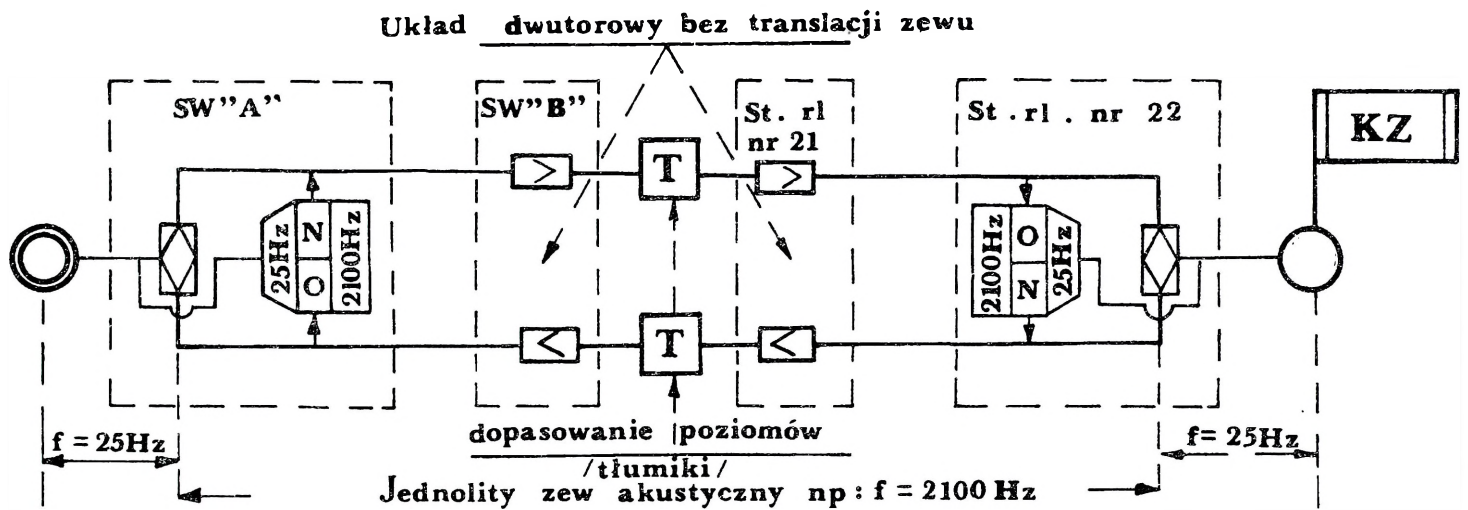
Układ dwutorowy bez translacji zewu

SW"A"

SW"B"

St. rl nr 21

St. rl. nr 22

KZ

25Hz
N
O
2100Hz

T

T

2100Hz
O
N
25Hz

f = 25Hz

f= 25Hz

dopasowanie poziomów

/tłumiki/

Jednolity zew akustyczny np: f = 2100 Hz